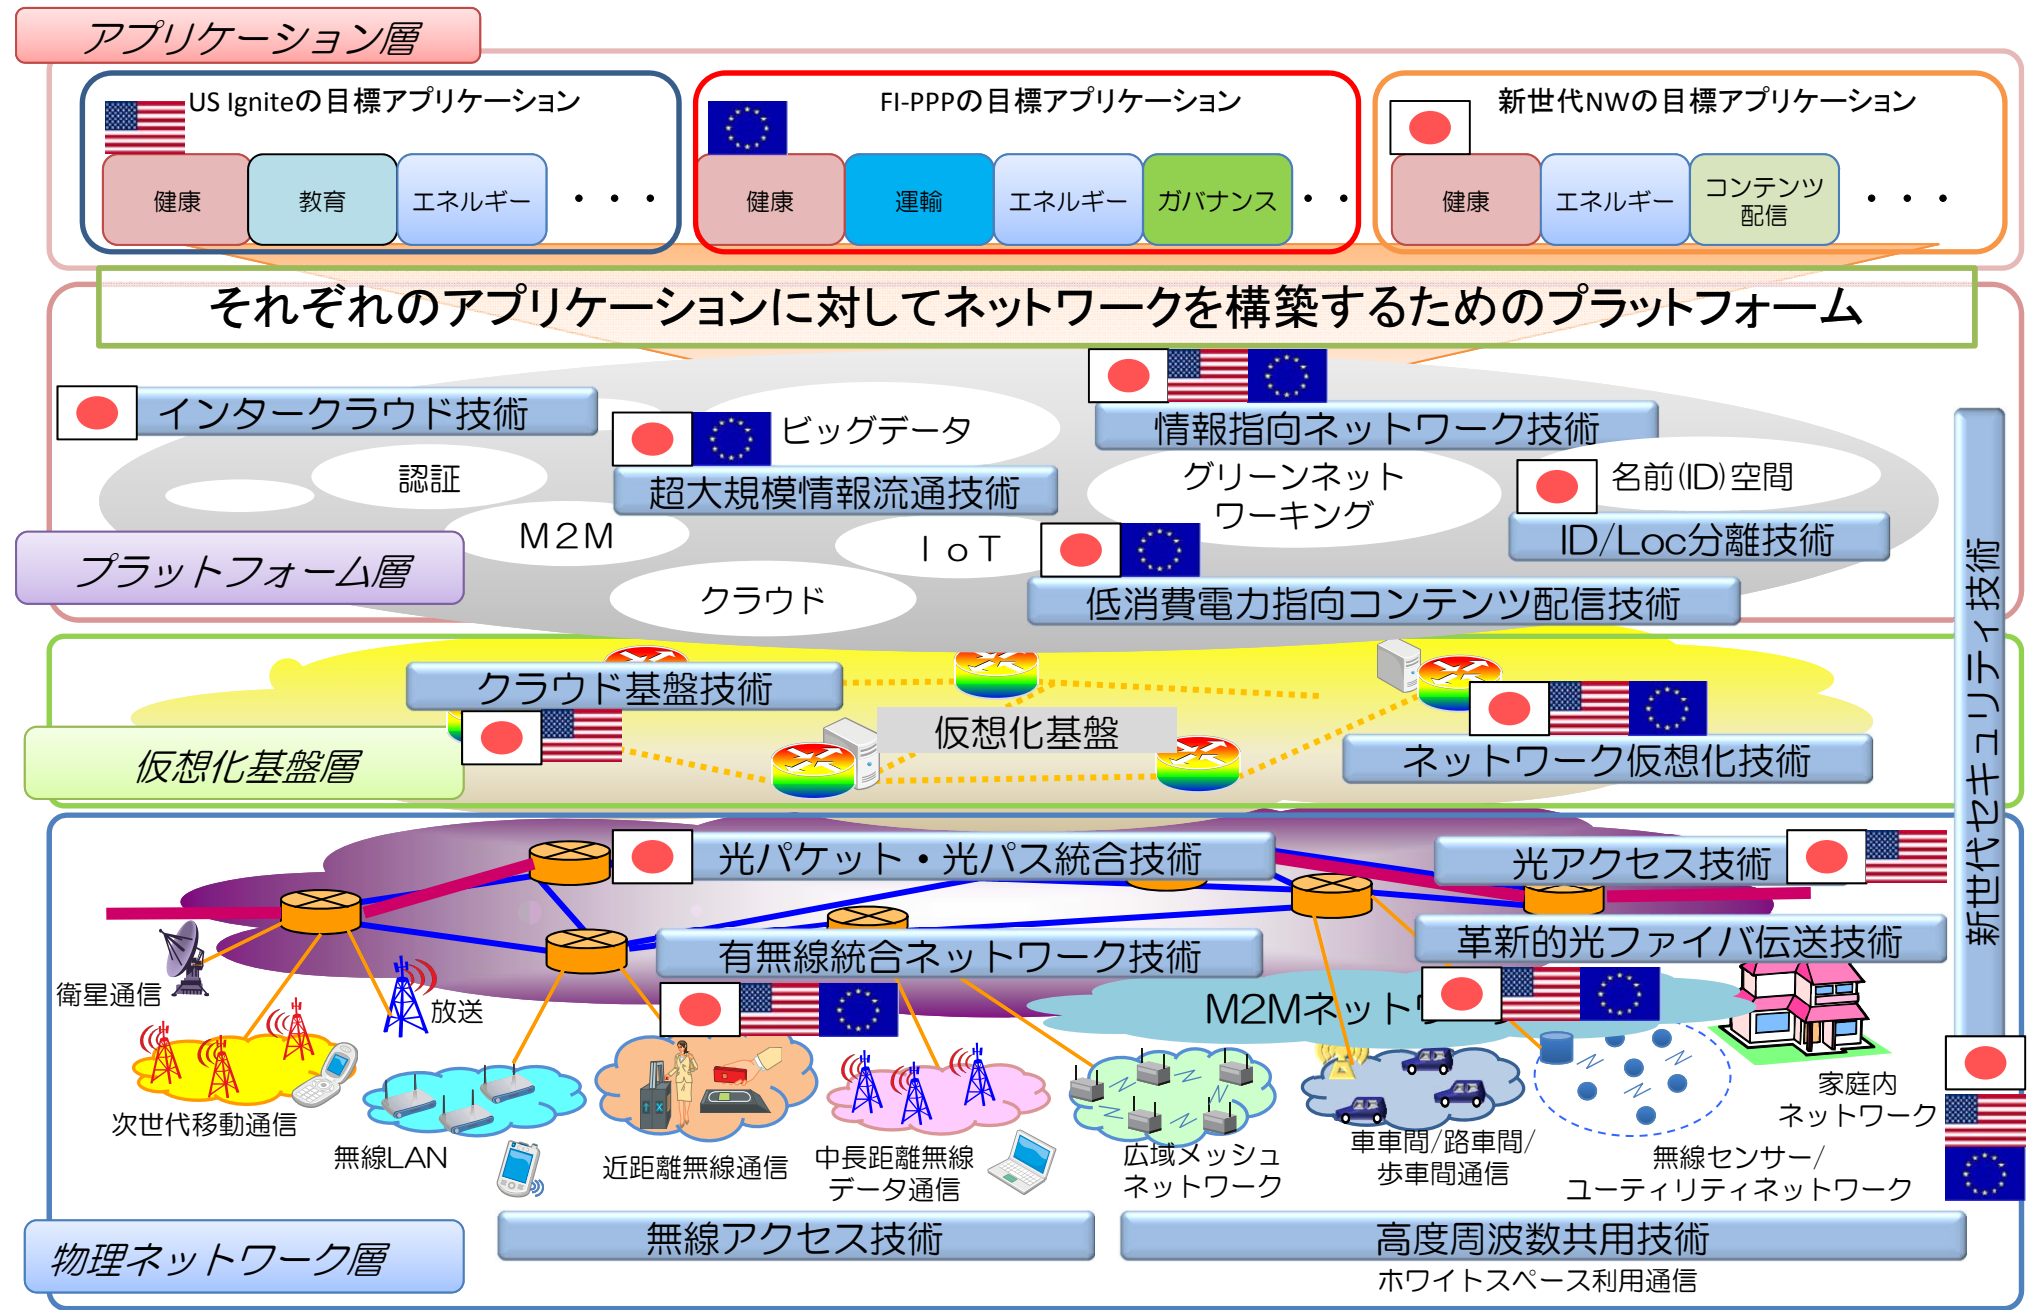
アプリケーション層

US Igniteの目標アプリケーション
健康
教育
エネルギー
・・・

FI-PPPの目標アプリケーション
健康
運輸
エネルギー
ガバナンス
・・

新世代NWの目標アプリケーション
健康
エネルギー
コンテンツ配信
・・・

それぞれのアプリケーションに対してネットワークを構築するためのプラットフォーム

インタークラウド技術
認証
ビッグデータ
超大規模情報流通技術
情報指向ネットワーク技術
グリーンネットワーキング
名前(ID)空間
ID/Loc分離技術
M2M
IoT
クラウド
低消費電力指向コンテンツ配信技術
プラットフォーム層

新世代セキュリティ技術

クラウド基盤技術
仮想化基盤
ネットワーク仮想化技術
仮想化基盤層

光パケット・光パス統合技術
光アクセス技術
革新的光ファイバ伝送技術
有無線統合ネットワーク技術
M2Mネット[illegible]
衛星通信
放送
次世代移動通信
無線LAN
近距離無線通信
中長距離無線データ通信
広域メッシュネットワーク
車車間/路車間/歩車間通信
無線センサー/ユーティリティネットワーク
家庭内ネットワーク
物理ネットワーク層
無線アクセス技術
高度周波数共用技術
ホワイトスペース利用通信